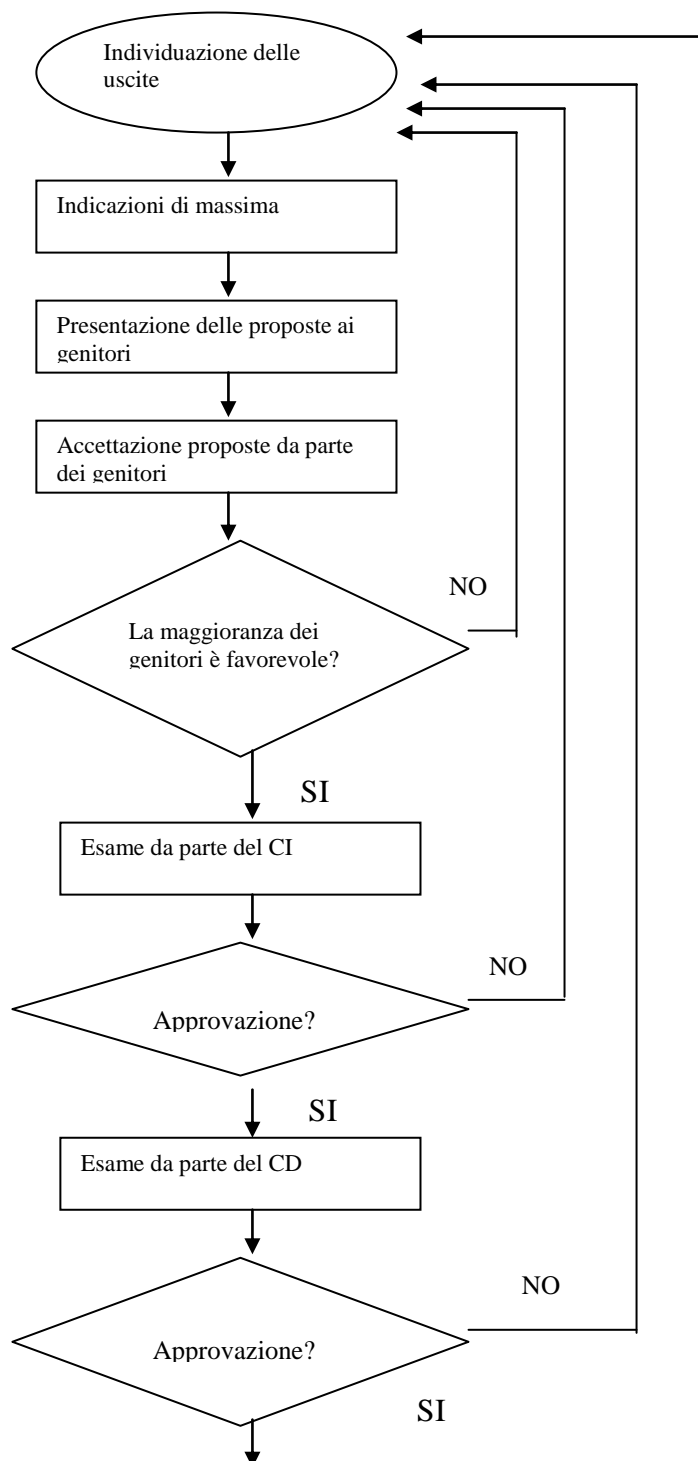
Individuazione delle uscite

Indicazioni di massima

Presentazione delle proposte ai genitori

Accettazione proposte da parte dei genitori

NO

La maggioranza dei genitori è favorevole?

SI

Esame da parte del CI

NO

Approvazione?

SI

Esame da parte del CD

NO

Approvazione?

SI